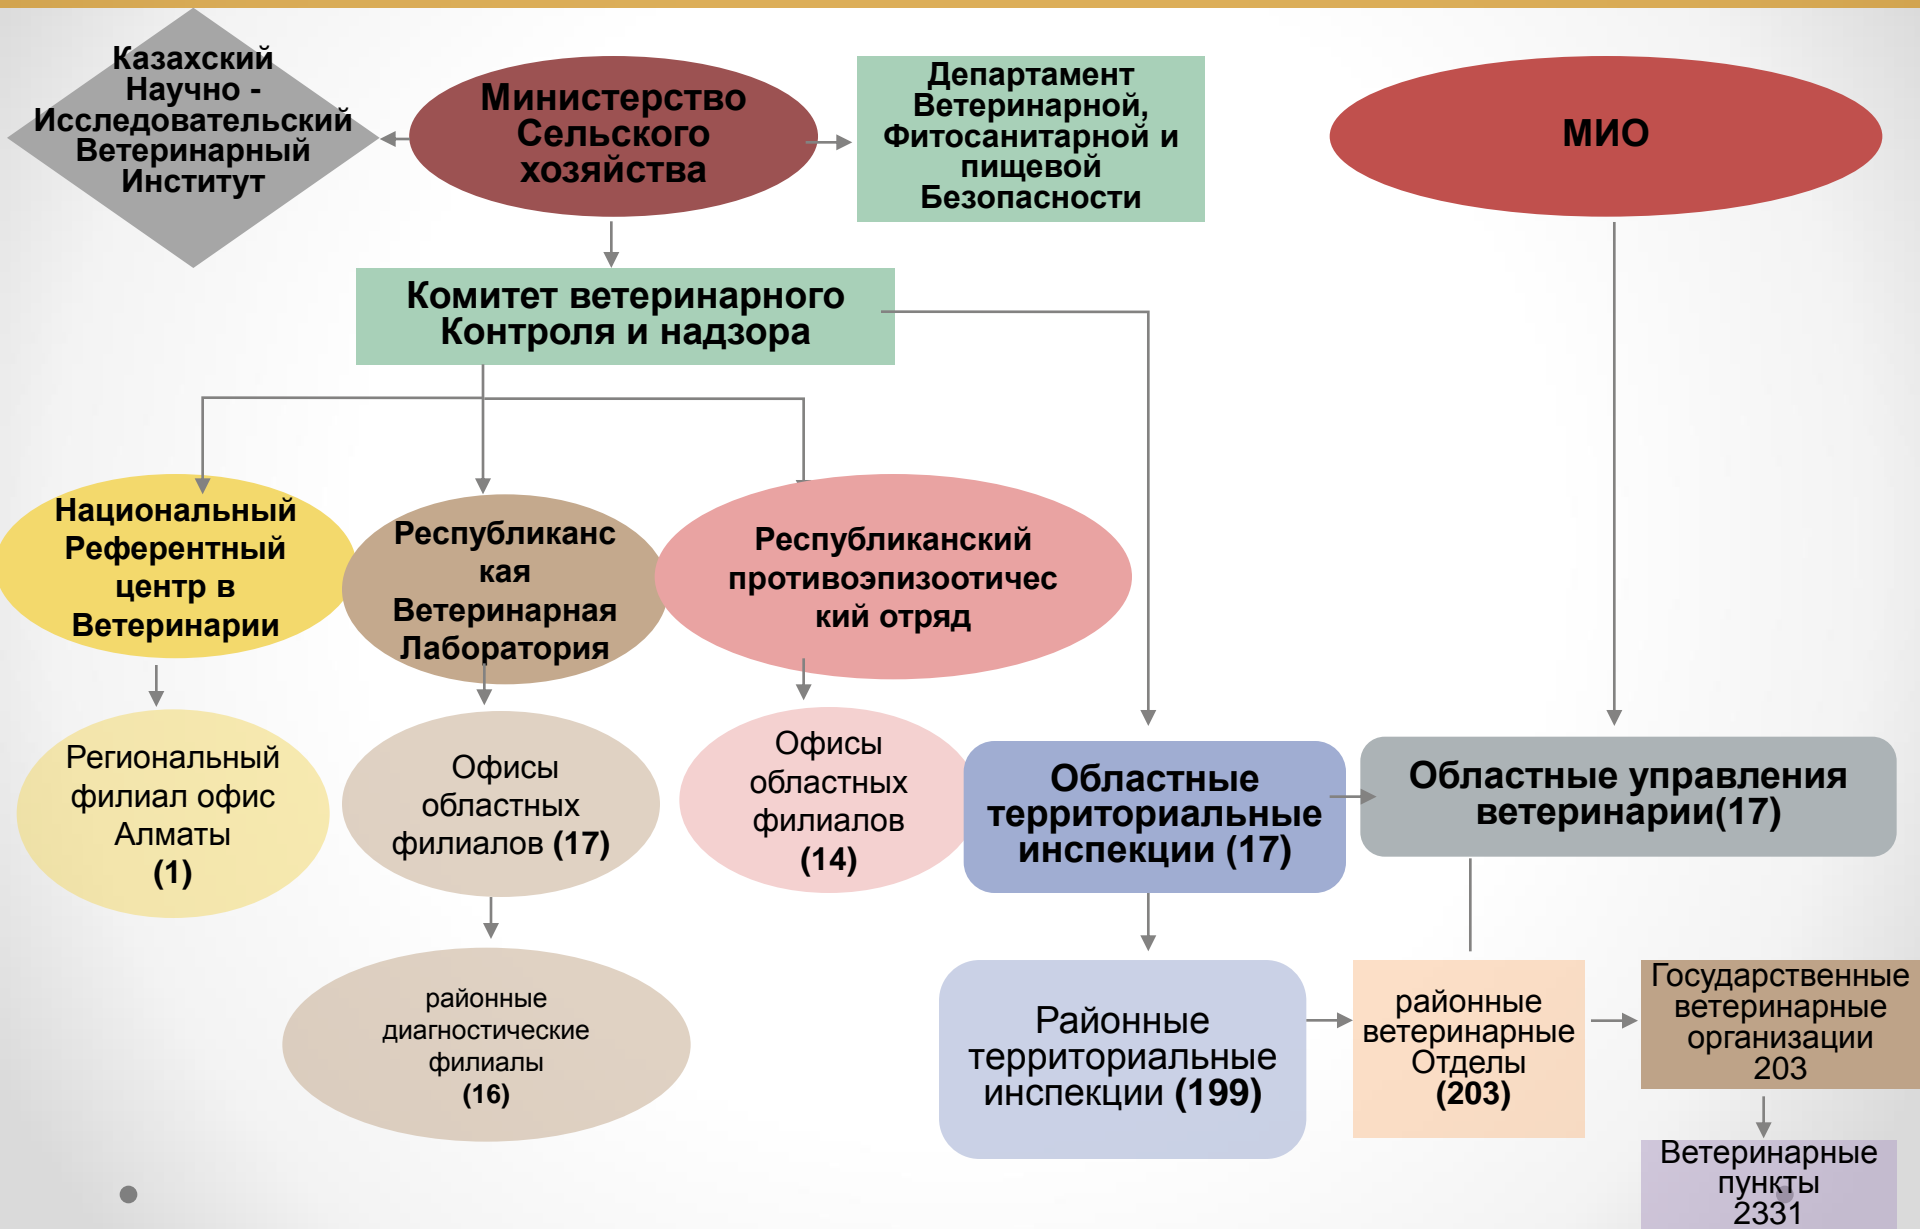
Казахский Научно - Исследовательский Ветеринарный Институт

Министерство Сельского хозяйства

Департамент Ветеринарной, Фитосанитарной и пищевой Безопасности

МИО

Комитет ветеринарного Контроля и надзора

Национальный Референтный центр в Ветеринарии

Республиканская Ветеринарная Лаборатория

Республиканский противоэпизоотический отряд

Региональный филиал офис Алматы (1)

Офисы областных филиалов (17)

Офисы областных филиалов (14)

Областные территориальные инспекции (17)

Областные управления ветеринарии(17)

районные диагностические филиалы (16)

Районные территориальные инспекции (199)

районные ветеринарные Отделы (203)

Государственные ветеринарные организации 203

Ветеринарные пункты 2331